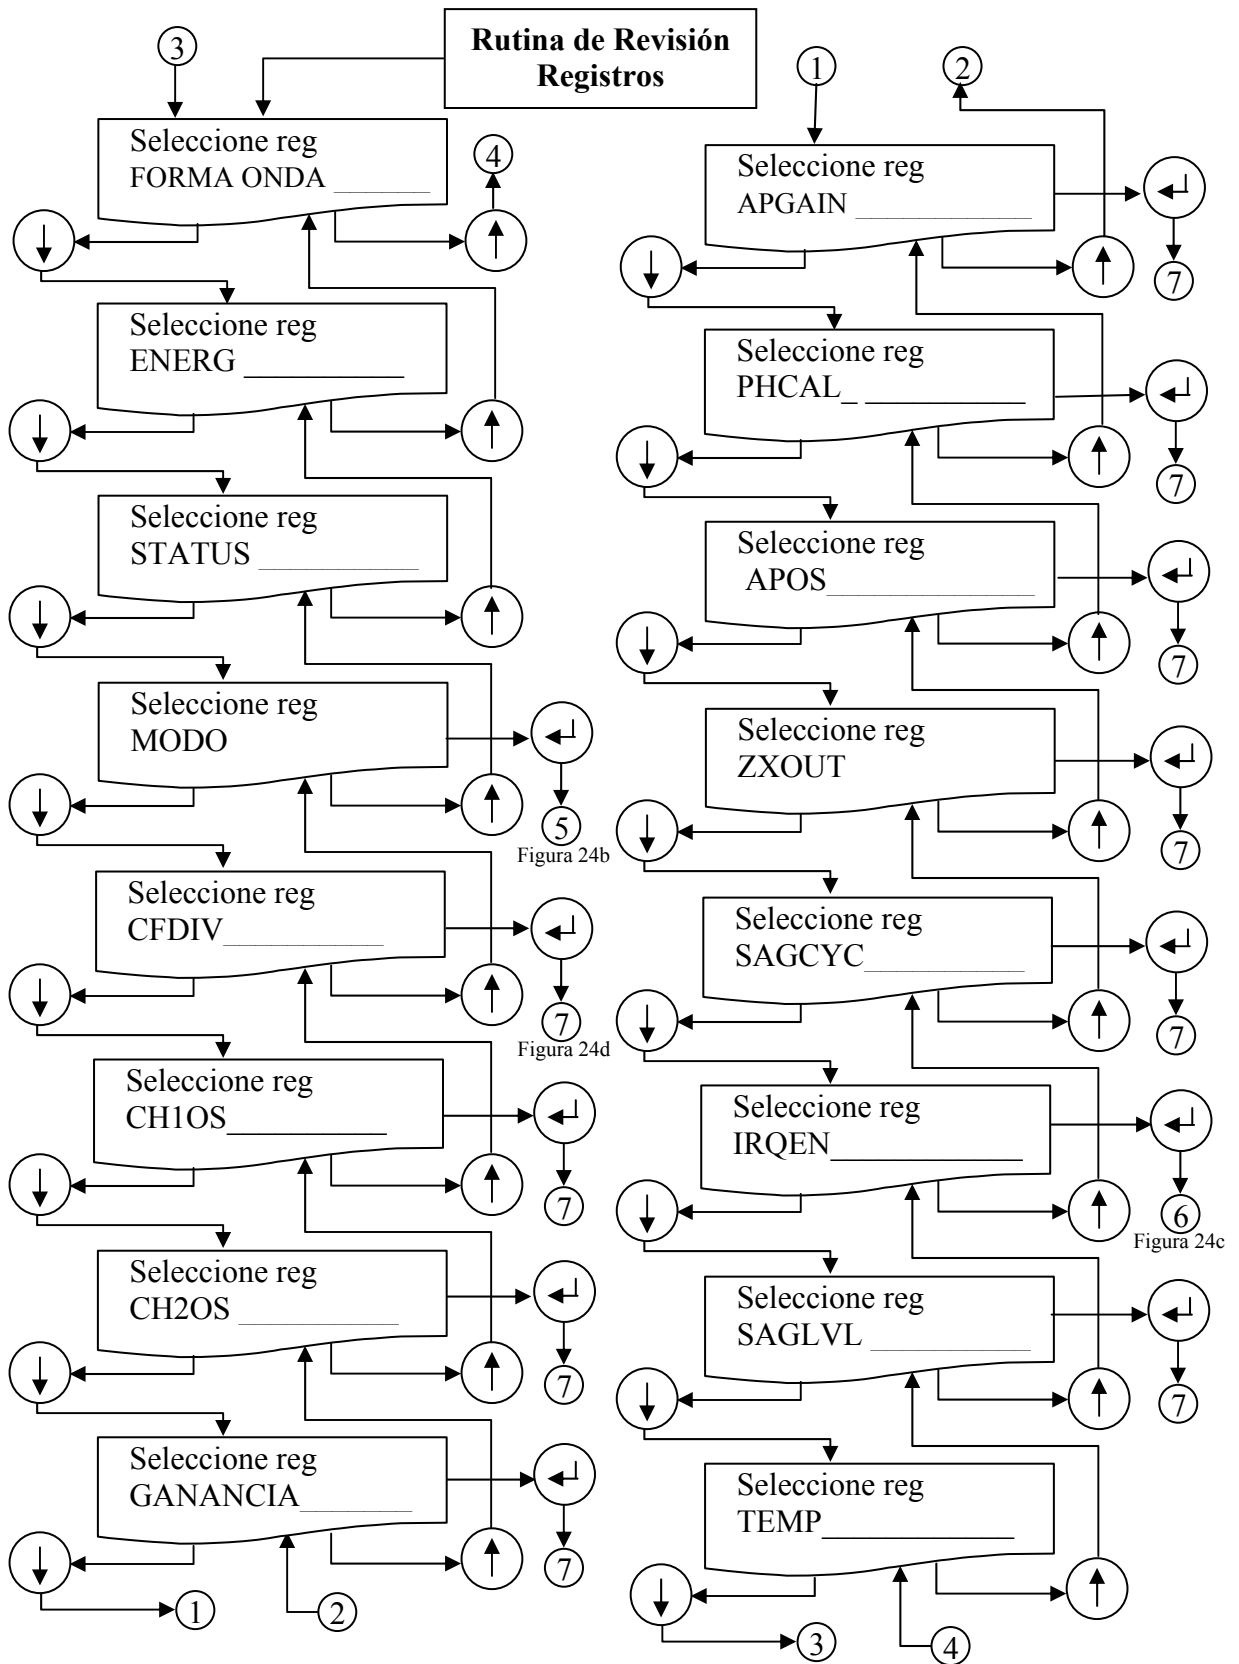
3

Rutina de Revisión Registros

Seleccione reg
FORMA ONDA ______

4

Seleccione reg
ENERG __________

Seleccione reg
STATUS __________

Seleccione reg
MODO

5
Figura 24b

Seleccione reg
CFDIV__________

7
Figura 24d

Seleccione reg
CH1OS__________

7

Seleccione reg
CH2OS __________

7

Seleccione reg
GANANCIA________

7

1

2

1

2

Seleccione reg
APGAIN ___________

7

Seleccione reg
PHCAL_ ___________

7

Seleccione reg
APOS_____________

7

Seleccione reg
ZXOUT

7

Seleccione reg
SAGCYC___________

7

Seleccione reg
IRQEN_____________

6
Figura 24c

Seleccione reg
SAGLVL ___________

7

Seleccione reg
TEMP_____________

3

4